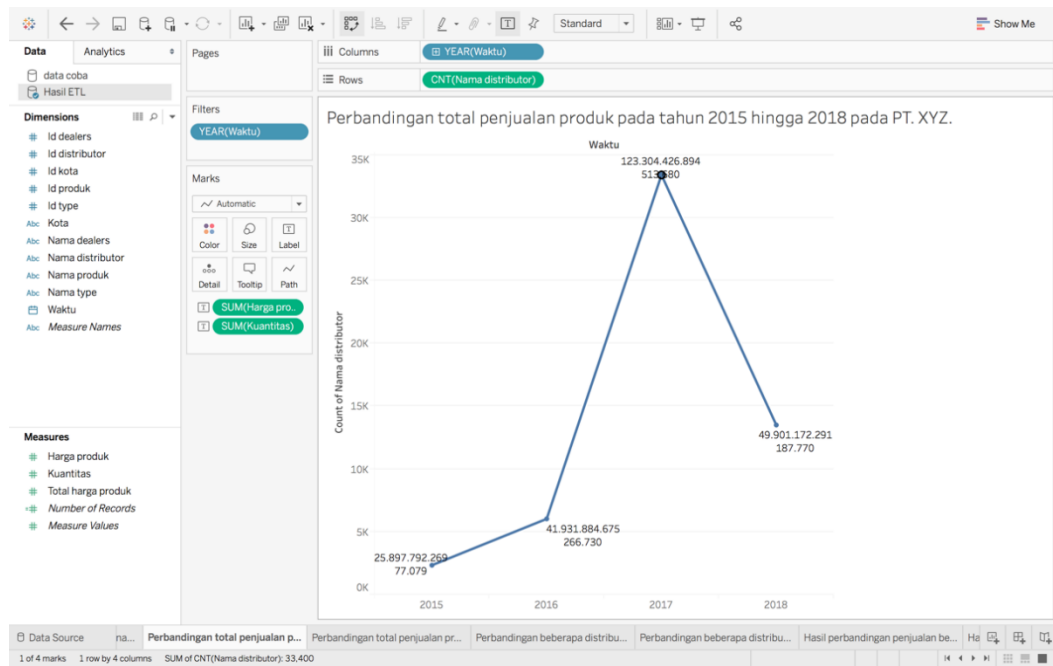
Standard

Show Me

Data | Analytics

data coba
Hasil ETL

Dimensions
Id dealers
Id distributor
Id kota
Id produk
Id type
Kota
Nama dealers
Nama distributor
Nama produk
Nama type
Waktu
Measure Names

Measures
Harga produk
Kuantitas
Total harga produk
Number of Records
Measure Values

Pages

Filters
YEAR(Waktu)

Marks
Automatic
Color | Size | Label
Detail | Tooltip | Path
SUM(Harga pro..
SUM(Kuantitas)

Columns: YEAR(Waktu)
Rows: CNT(Nama distributor)

Perbandingan total penjualan produk pada tahun 2015 hingga 2018 pada PT. XYZ.

Waktu

Count of Nama distributor

35K
30K
25K
20K
15K
10K
5K
0K

25.897.792.269
77.079

41.931.884.675
266.730

123.304.426.894
513.580

49.901.172.291
187.770

2015 2016 2017 2018

Data Source | na... | Perbandingan total penjualan p... | Perbandingan total penjualan pr... | Perbandingan beberapa distribu... | Perbandingan beberapa distribu... | Hasil perbandingan penjualan be... | Ha

1 of 4 marks | 1 row by 4 columns | SUM of CNT(Nama distributor): 33,400